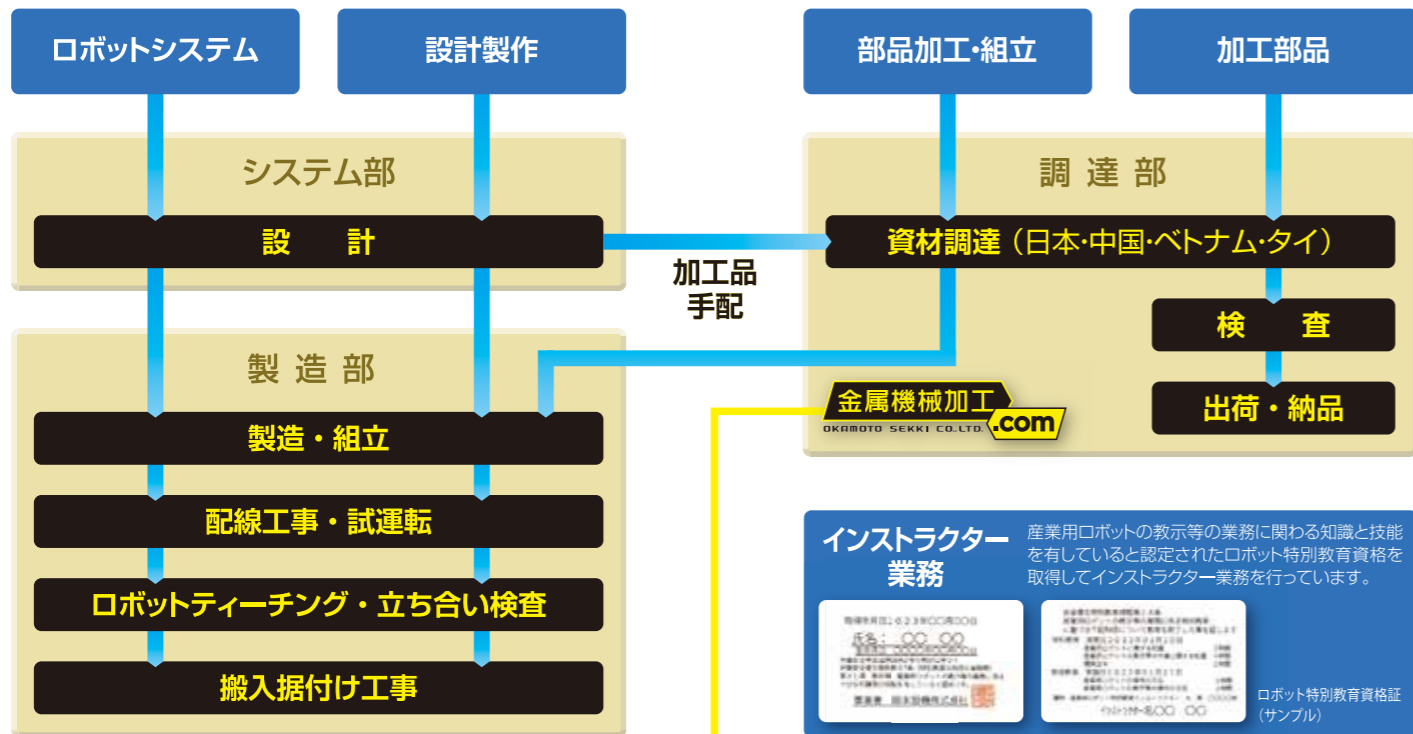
ロボットシステム

設計製作

部品加工・組立

加工部品

システム部

設　計

加工品
手配

調 達 部

資材調達（日本・中国・ベトナム・タイ）

検　査

出荷・納品

製 造 部

製造・組立

配線工事・試運転

ロボットティーチング・立ち合い検査

搬入据付け工事

金属機械加工.com
OKAMOTO SEKKI CO.LTD.

インストラクター業務

産業用ロボットの教示等の業務に関わる知識と技能を有していると認定されたロボット特別教育資格を取得してインストラクター業務を行っています。

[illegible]

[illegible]

ロボット特別教育資格証
（サンプル）